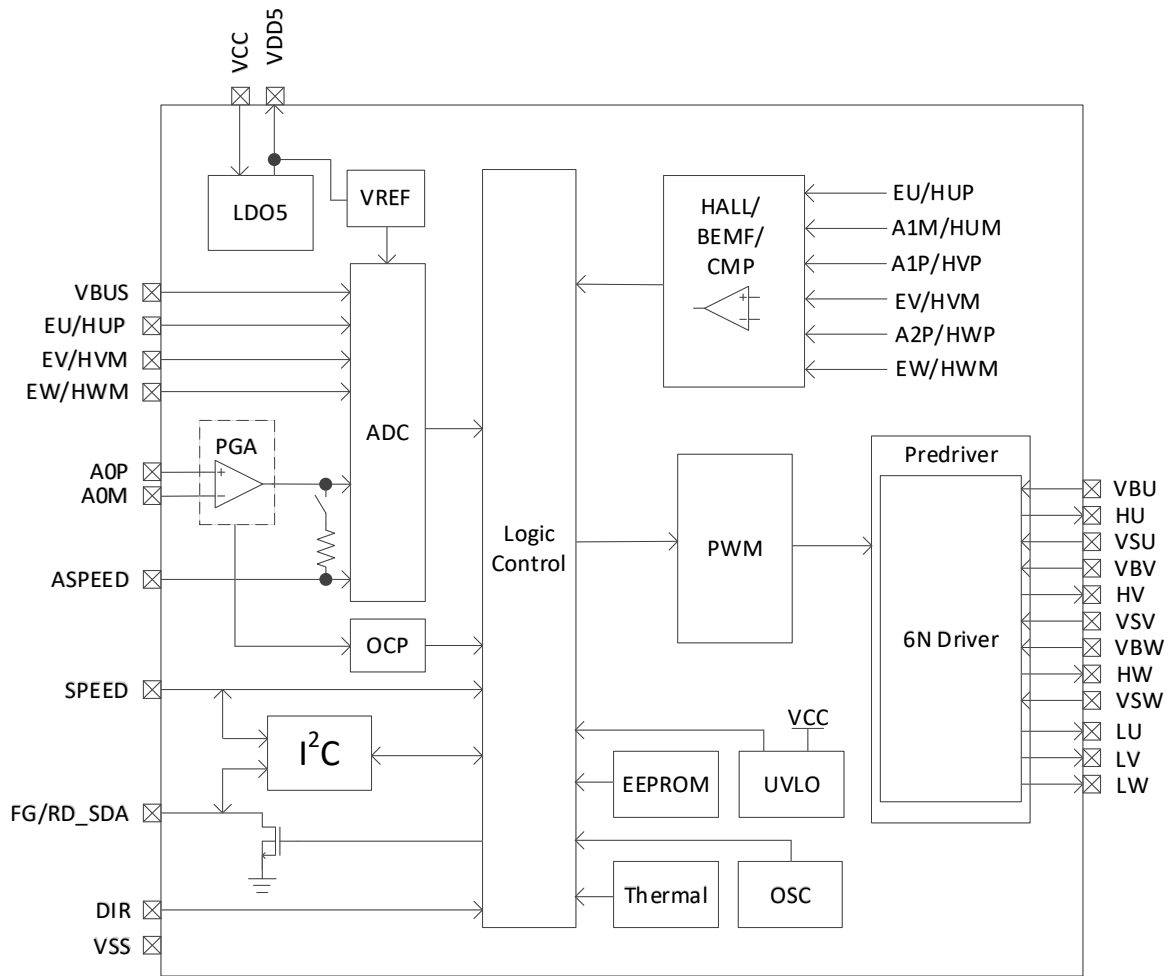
VCC
VDD5
LDO5
VREF
HALL/ BEMF/ CMP
EU/HUP
A1M/HUM
A1P/HVP
EV/HVM
A2P/HWP
EW/HWM
VBUS
EU/HUP
EV/HVM
EW/HWM
ADC
PGA
A0P
A0M
ASPEED
Logic Control
PWM
Predriver
6N Driver
VBU
HU
VSU
VBV
HV
VSV
VBW
HW
VSW
LU
LV
LW
OCP
SPEED
$I^2C$
VCC
EEPROM
UVLO
FG/RD_SDA
DIR
VSS
Thermal
OSC